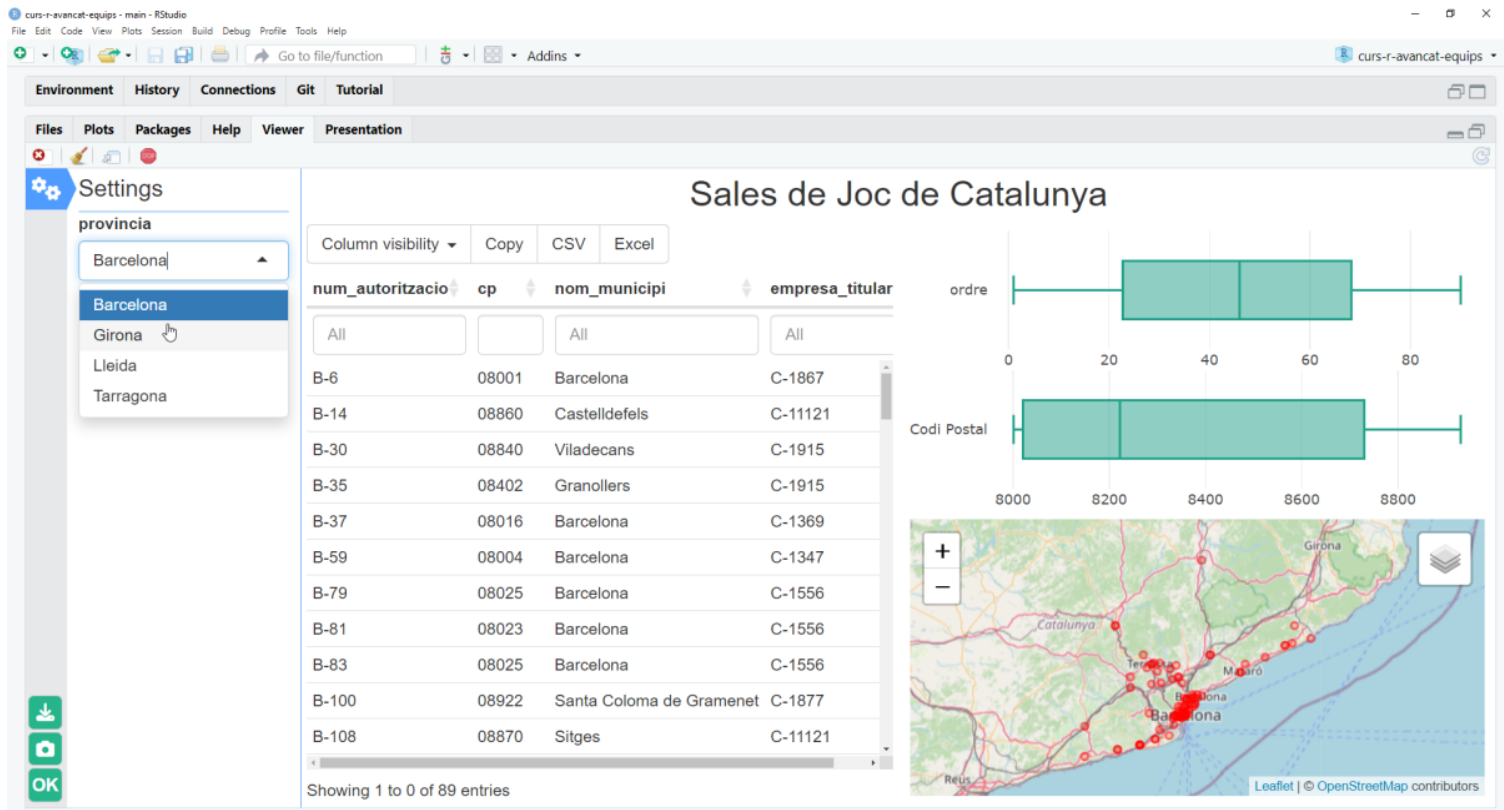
curs-r-avancat-equips - main - RStudio
File Edit Code View Plots Session Build Debug Profile Tools Help
Go to file/function
Addins
curs-r-avancat-equips

Environment History Connections Git Tutorial

Files Plots Packages Help Viewer Presentation

Settings

provincia

Barcelona

Barcelona
Girona
Lleida
Tarragona

Sales de Joc de Catalunya

Column visibility Copy CSV Excel

| num_autoritzacio | cp | nom_municipi | empresa_titular |
|---|---|---|---|
| All | | All | All |
| B-6 | 08001 | Barcelona | C-1867 |
| B-14 | 08860 | Castelldefels | C-11121 |
| B-30 | 08840 | Viladecans | C-1915 |
| B-35 | 08402 | Granollers | C-1915 |
| B-37 | 08016 | Barcelona | C-1369 |
| B-59 | 08004 | Barcelona | C-1347 |
| B-79 | 08025 | Barcelona | C-1556 |
| B-81 | 08023 | Barcelona | C-1556 |
| B-83 | 08025 | Barcelona | C-1556 |
| B-100 | 08922 | Santa Coloma de Gramenet | C-1877 |
| B-108 | 08870 | Sitges | C-11121 |

Showing 1 to 0 of 89 entries

ordre
0 20 40 60 80

Codi Postal
8000 8200 8400 8600 8800

+
−
Girona
Catalunya
Terrassa
Mataró
Badalona
Barcelona
Reus
Leaflet | © OpenStreetMap contributors

OK